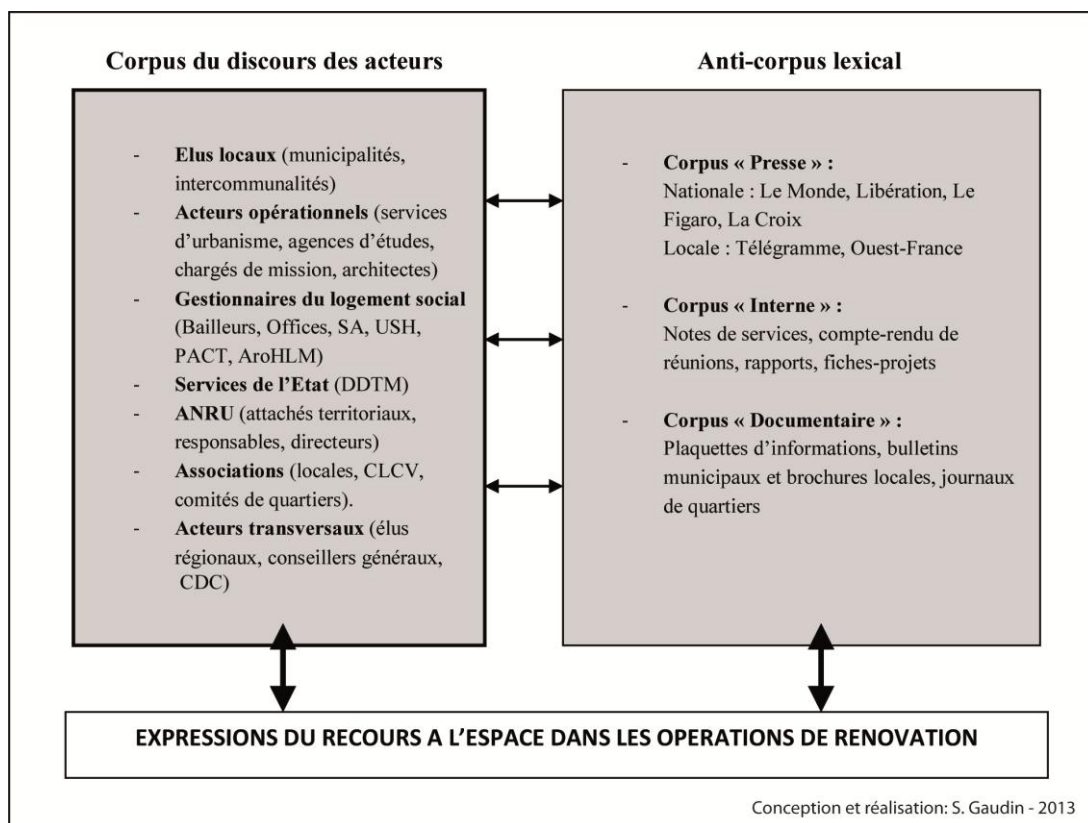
Corpus du discours des acteurs

- **Elus locaux** (municipalités, intercommunalités)
- **Acteurs opérationnels** (services d'urbanisme, agences d'études, chargés de mission, architectes)
- **Gestionnaires du logement social** (Bailleurs, Offices, SA, USH, PACT, AroHLM)
- **Services de l'Etat** (DDTM)
- **ANRU** (attachés territoriaux, responsables, directeurs)
- **Associations** (locales, CLCV, comités de quartiers).
- **Acteurs transversaux** (élus régionaux, conseillers généraux, CDC)

Anti-corpus lexical

- **Corpus « Presse » :**
Nationale : Le Monde, Libération, Le Figaro, La Croix
Locale : Télégramme, Ouest-France

- **Corpus « Interne » :**
Notes de services, compte-rendu de réunions, rapports, fiches-projets

- **Corpus « Documentaire » :**
Plaquettes d'informations, bulletins municipaux et brochures locales, journaux de quartiers

EXPRESSIONS DU RECOURS A L'ESPACE DANS LES OPERATIONS DE RENOVATION

Conception et réalisation: S. Gaudin - 2013